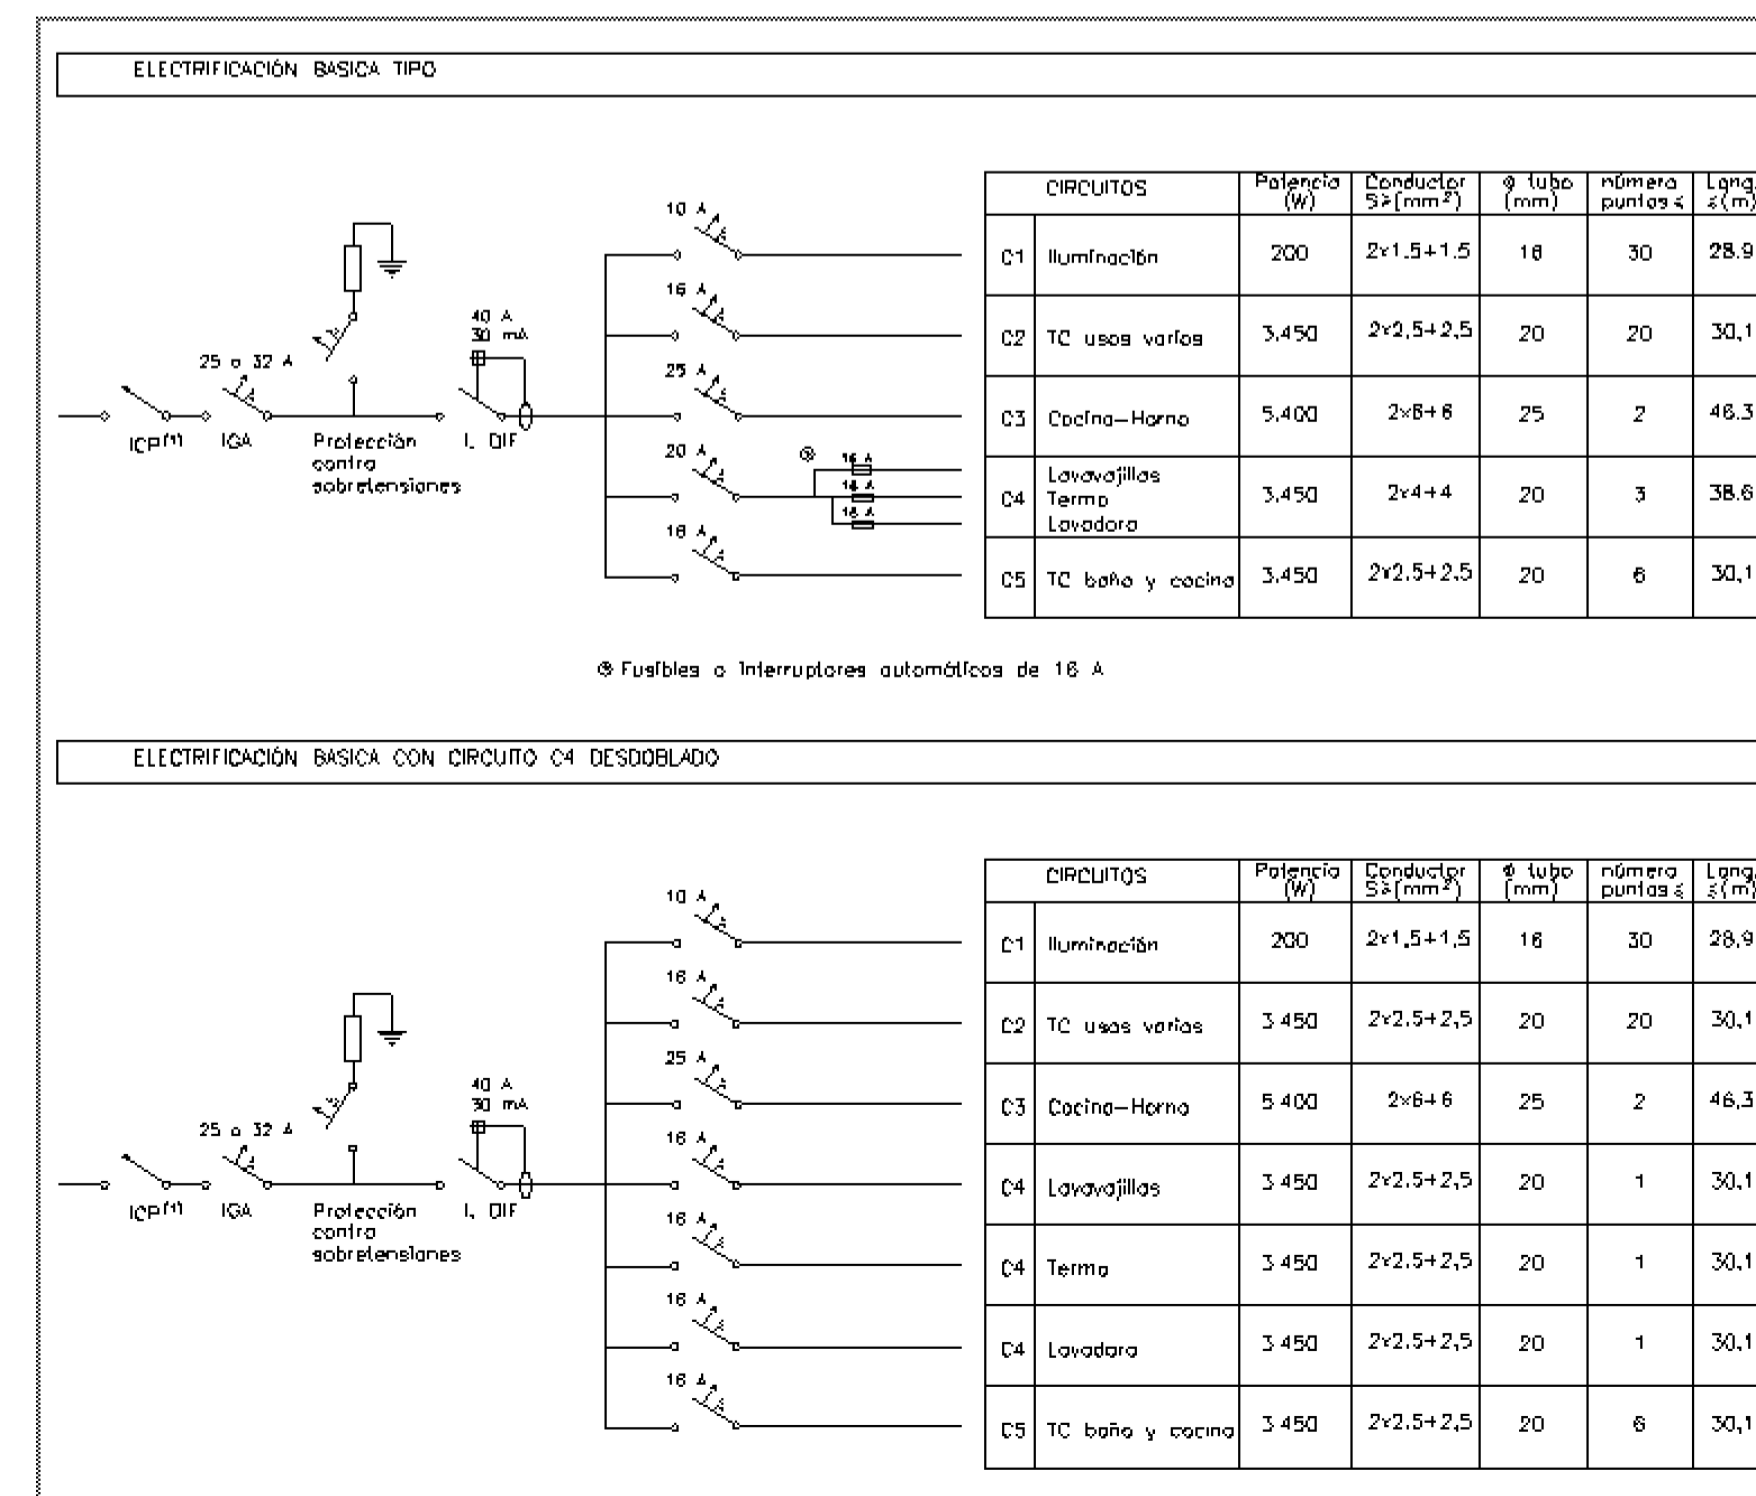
ELECTRIFICACIÓN BASICA TIPO

ICP$^{(1)}$ IGA 25 o 32 A Protección contra sobretensiones 40 A 30 mA I. DIF

10 A
16 A
25 A
20 A ⊗ 16 A 16 A 16 A
16 A

| CIRCUITOS | | Potencia (W) | Conductor S≥(mm²) | φ tubo (mm) | número puntos ≤ | Long. ≤(m) |
|---|---|---|---|---|---|---|
| C1 | Iluminación | 200 | 2x1.5+1.5 | 16 | 30 | 28.9 |
| C2 | TC usos varios | 3.450 | 2x2.5+2.5 | 20 | 20 | 30,1 |
| C3 | Cocina-Horno | 5.400 | 2x6+6 | 25 | 2 | 46.3 |
| C4 | Lavavajillas Termo Lavadora | 3.450 | 2x4+4 | 20 | 3 | 38.6 |
| C5 | TC baño y cocina | 3.450 | 2x2.5+2.5 | 20 | 6 | 30,1 |

⊗ Fusibles o Interruptores automáticos de 16 A

ELECTRIFICACIÓN BASICA CON CIRCUITO C4 DESDOBLADO

ICP$^{(1)}$ IGA 25 o 32 A Protección contra sobretensiones 40 A 30 mA I. DIF

10 A
16 A
25 A
16 A
16 A
16 A
16 A

| CIRCUITOS | | Potencia (W) | Conductor S≥(mm²) | φ tubo (mm) | número puntos ≤ | Long. ≤(m) |
|---|---|---|---|---|---|---|
| C1 | Iluminación | 200 | 2x1,5+1,5 | 16 | 30 | 28,9 |
| C2 | TC usos varios | 3 450 | 2x2.5+2,5 | 20 | 20 | 30,1 |
| C3 | Cocina-Horno | 5 400 | 2x6+6 | 25 | 2 | 46,3 |
| C4 | Lavavajillas | 3 450 | 2x2.5+2,5 | 20 | 1 | 30,1 |
| C4 | Termo | 3 450 | 2x2.5+2,5 | 20 | 1 | 30,1 |
| C4 | Lavadora | 3 450 | 2x2.5+2,5 | 20 | 1 | 30,1 |
| C5 | TC baño y cocina | 3 450 | 2x2.5+2,5 | 20 | 6 | 30,1 |